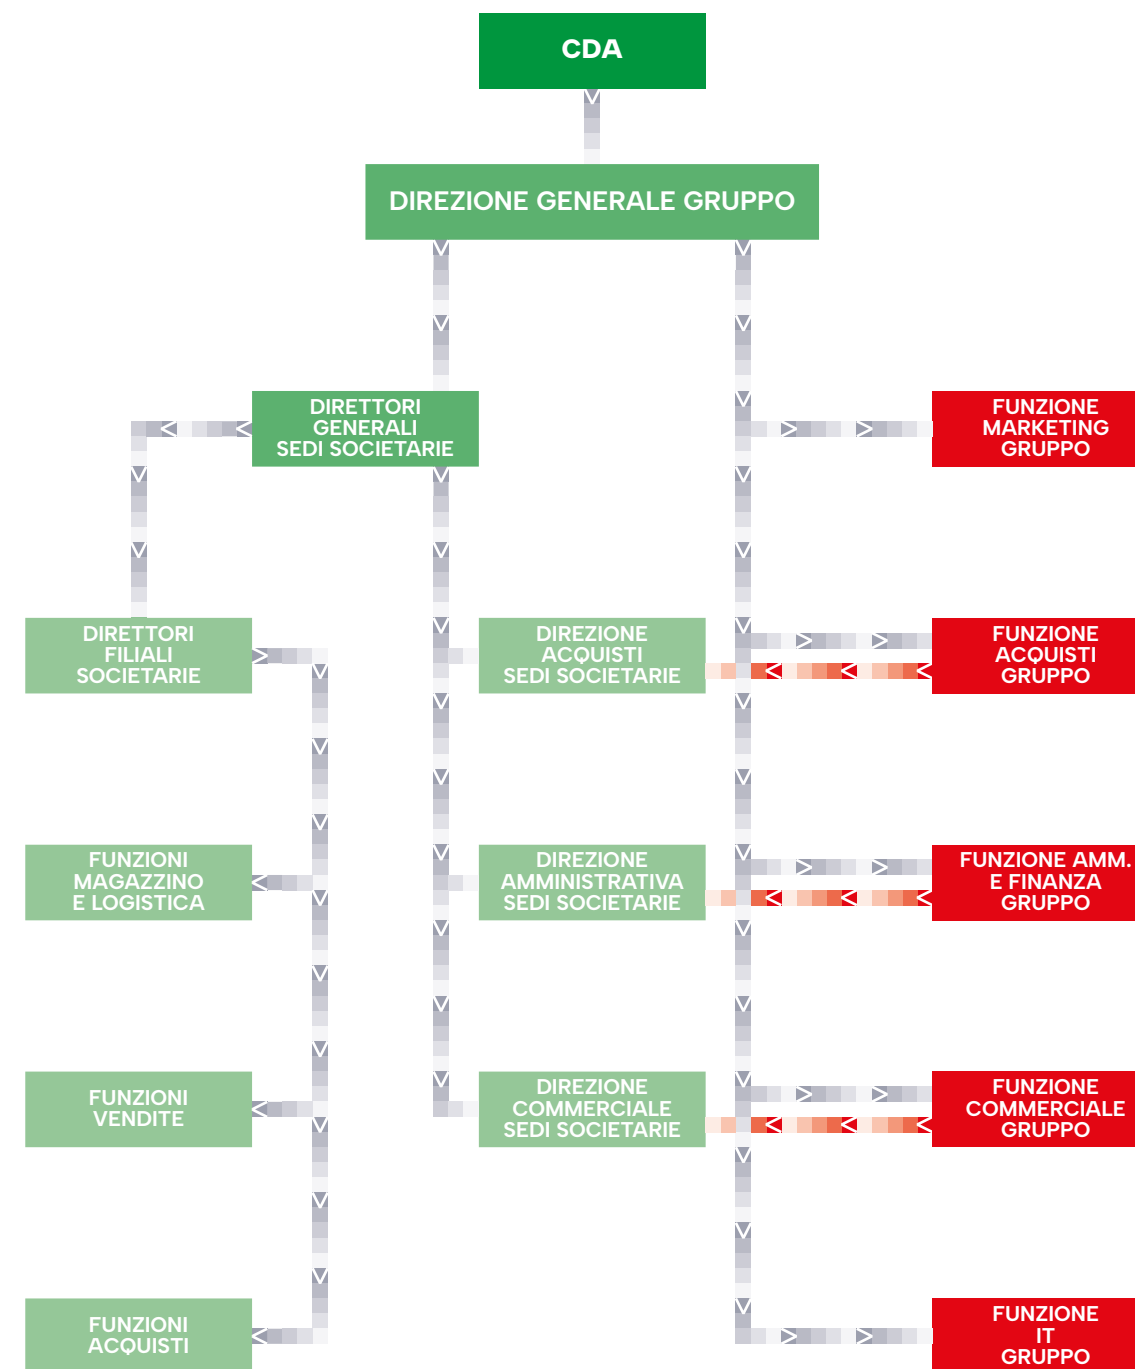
CDA

DIREZIONE GENERALE GRUPPO

DIRETTORI GENERALI SEDI SOCIETARIE

FUNZIONE MARKETING GRUPPO

DIRETTORI FILIALI SOCIETARIE

DIREZIONE ACQUISTI SEDI SOCIETARIE

FUNZIONE ACQUISTI GRUPPO

FUNZIONI MAGAZZINO E LOGISTICA

DIREZIONE AMMINISTRATIVA SEDI SOCIETARIE

FUNZIONE AMM. E FINANZA GRUPPO

FUNZIONI VENDITE

DIREZIONE COMMERCIALE SEDI SOCIETARIE

FUNZIONE COMMERCIALE GRUPPO

FUNZIONI ACQUISTI

FUNZIONE IT GRUPPO